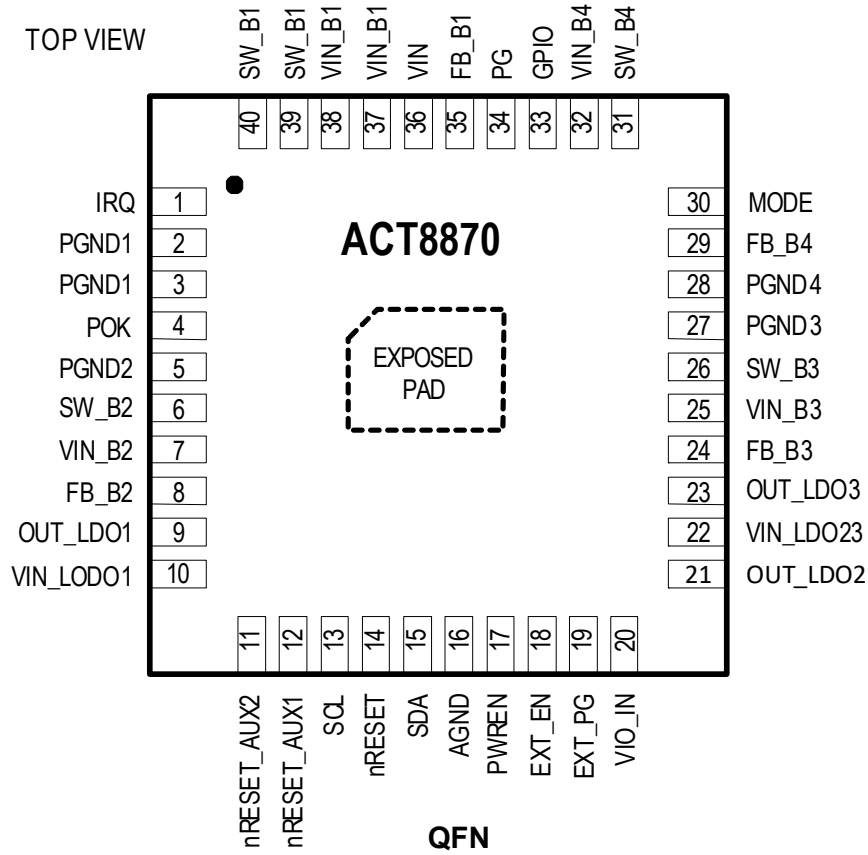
TOP VIEW

SW_B1 SW_B1 VIN_B1 VIN_B1 VIN FB_B1 PG GPIO VIN_B4 SW_B4

40 39 38 37 36 35 34 33 32 31

IRQ 1
PGND1 2
PGND1 3
POK 4
PGND2 5
SW_B2 6
VIN_B2 7
FB_B2 8
OUT_LDO1 9
VIN_LODO1 10

ACT8870

EXPOSED PAD

30 MODE
29 FB_B4
28 PGND4
27 PGND3
26 SW_B3
25 VIN_B3
24 FB_B3
23 OUT_LDO3
22 VIN_LDO23
21 OUT_LDO2

11 12 13 14 15 16 17 18 19 20

nRESET_AUX2 nRESET_AUX1 SCL nRESET SDA AGND PWREN EXT_EN EXT_PG VIO_IN

QFN